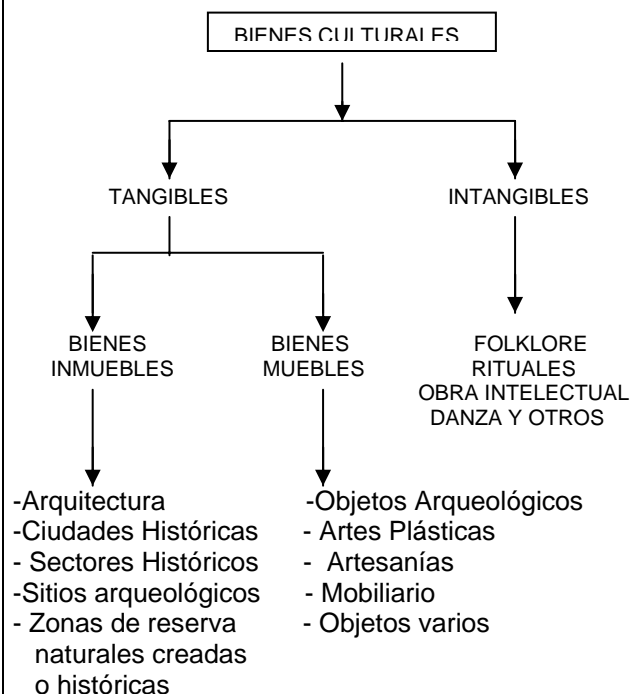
BIENES CULTURALES

TANGIBLES

INTANGIBLES

BIENES INMUEBLES

BIENES MUEBLES

FOLKLORE
RITUALES
OBRA INTELECTUAL
DANZA Y OTROS

-Arquitectura
-Ciudades Históricas
- Sectores Históricos
-Sitios arqueológicos
- Zonas de reserva naturales creadas o históricas

-Objetos Arqueológicos
- Artes Plásticas
- Artesanías
- Mobiliario
- Objetos varios